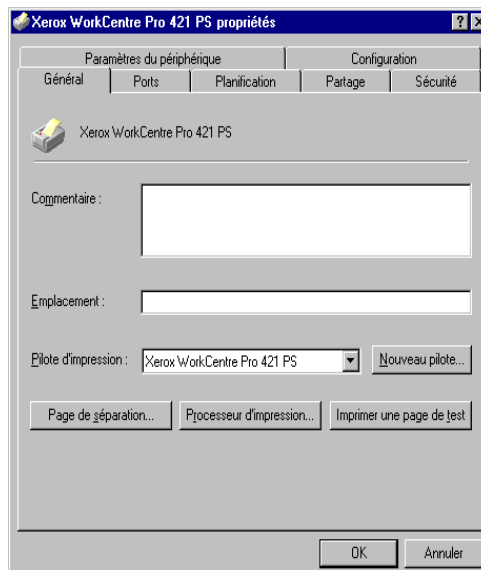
Xerox WorkCentre Pro 421 PS propriétés

?

Paramètres du périphérique
Configuration
Général
Ports
Planification
Partage
Sécurité

Xerox WorkCentre Pro 421 PS

Commentaire :

Emplacement :

Pilote d'impression :
Xerox WorkCentre Pro 421 PS
Nouveau pilote...

Page de séparation...
Processeur d'impression...
Imprimer une page de test

OK
Annuler